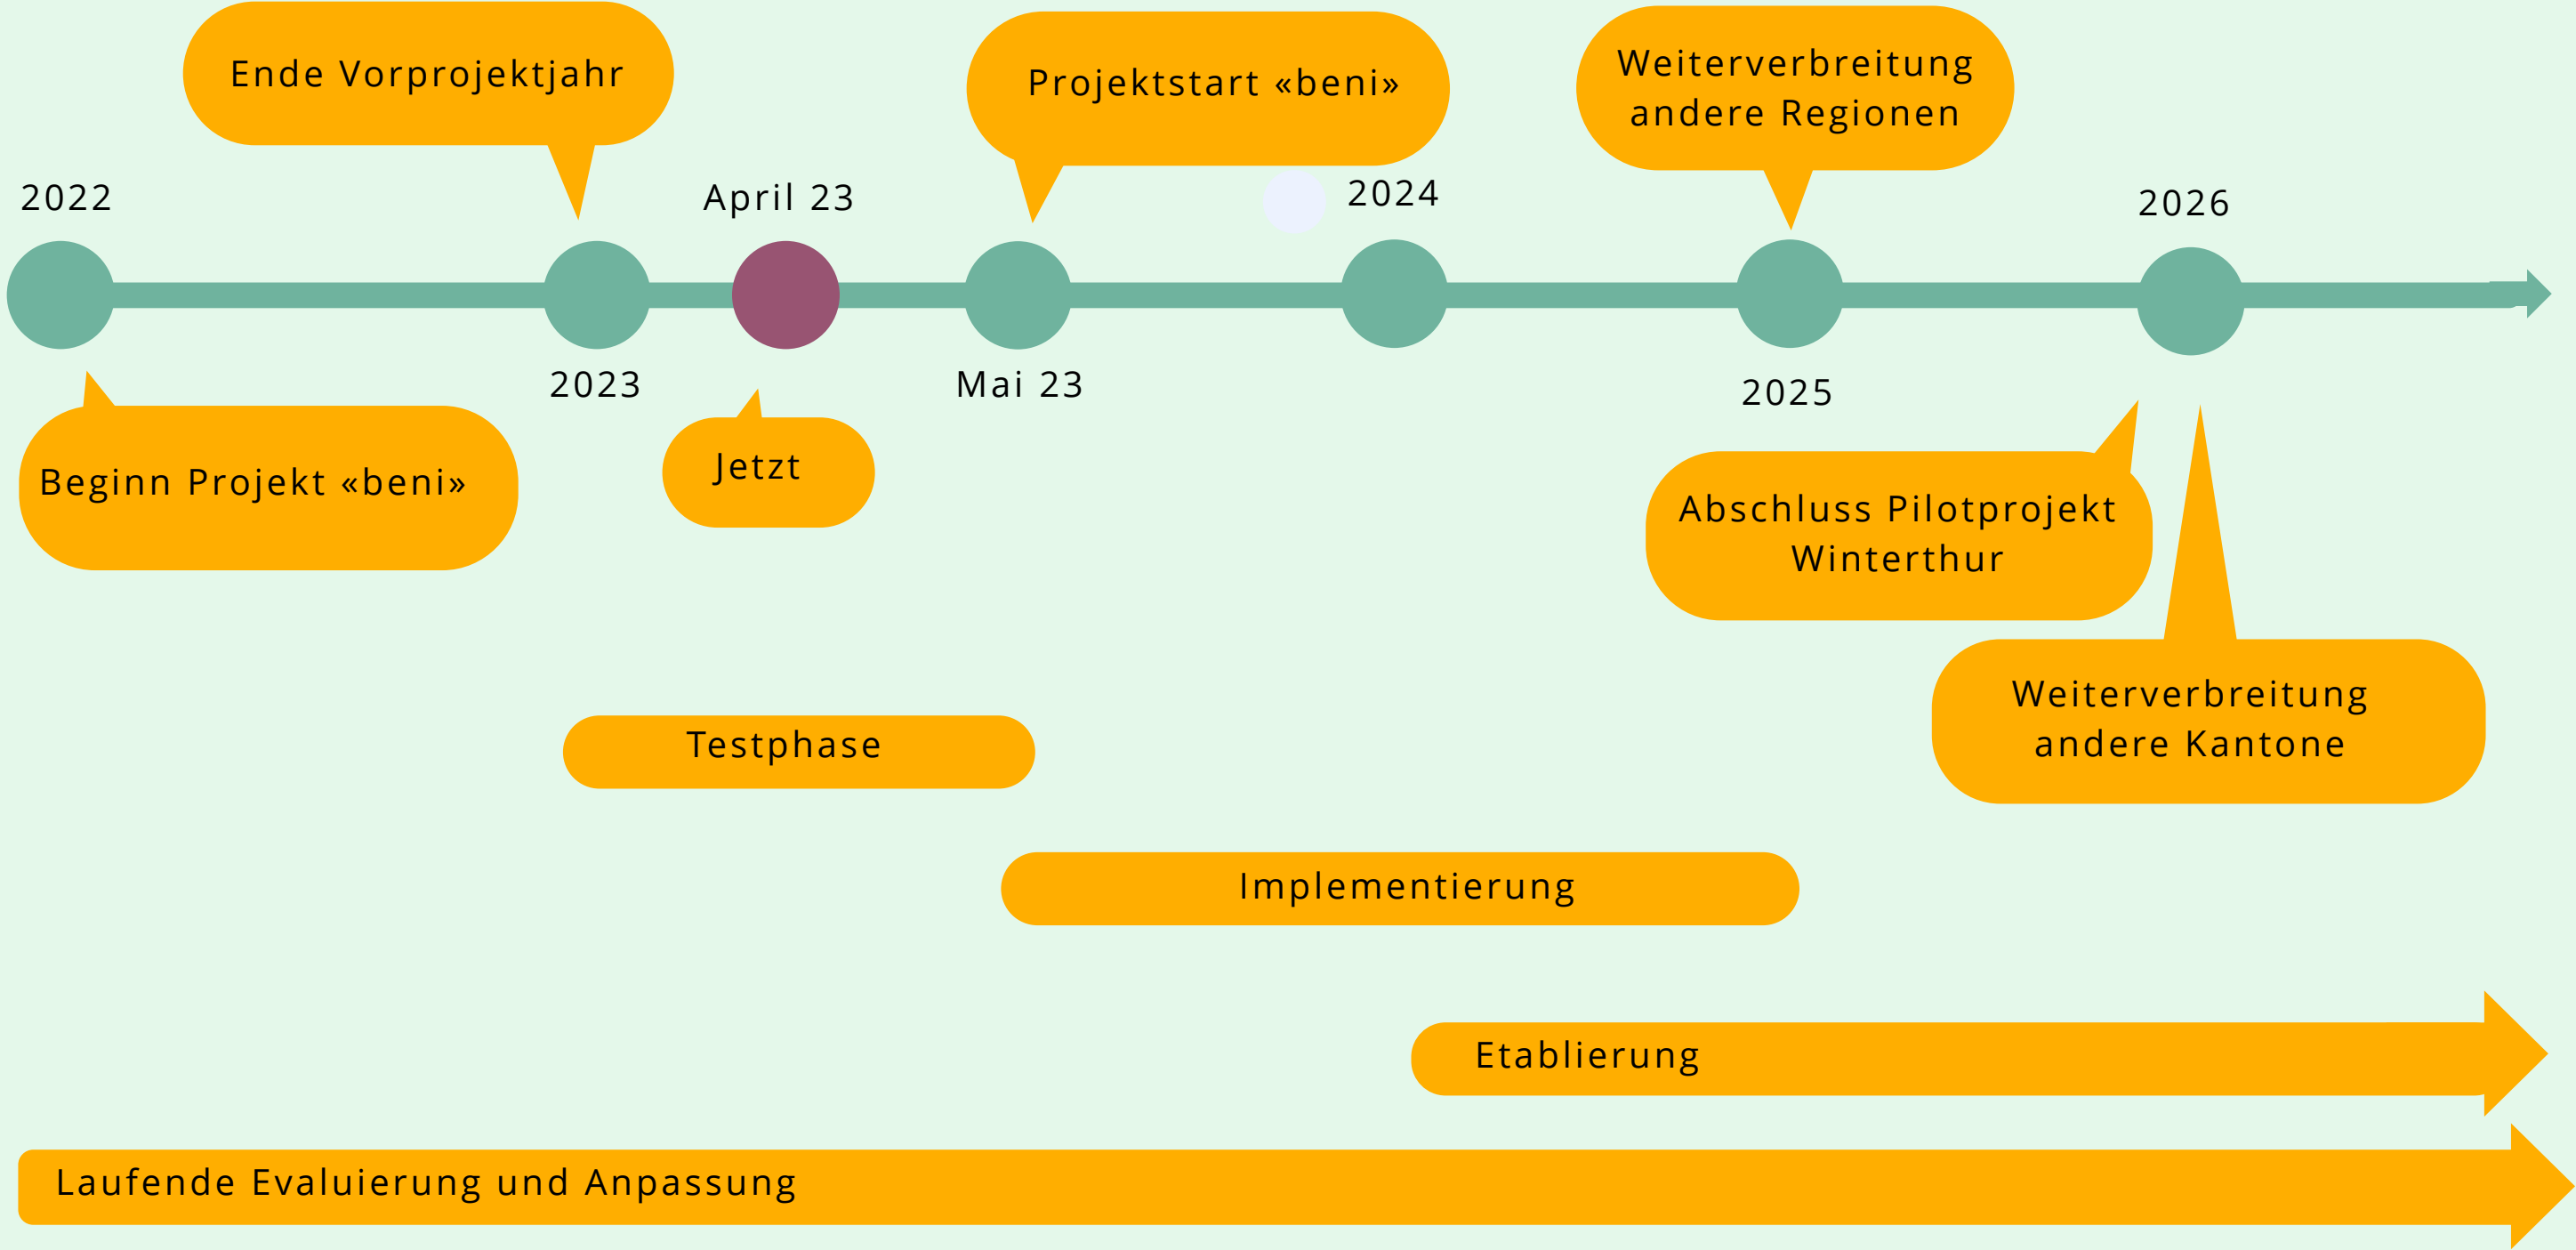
Ende Vorprojektjahr

Projektstart «beni»

Weiterverbreitung andere Regionen

2022

April 23

2024

2026

2023

Mai 23

2025

Beginn Projekt «beni»

Jetzt

Abschluss Pilotprojekt Winterthur

Weiterverbreitung andere Kantone

Testphase

Implementierung

Etablierung

Laufende Evaluierung und Anpassung